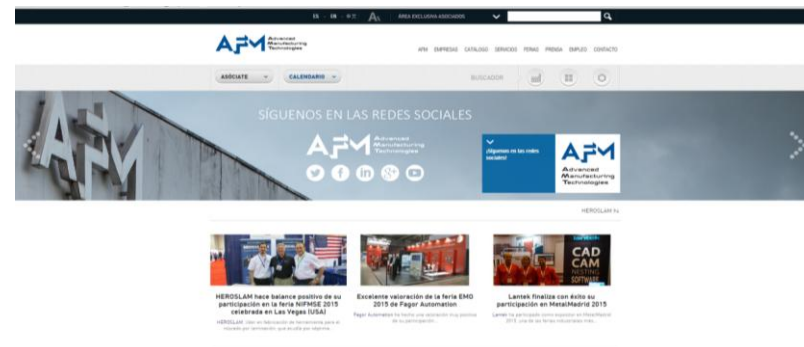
ES · EN · 中文 ÁREA EXCLUSIVA ASOCIADOS

AFM Advanced Manufacturing Technologies

AFM EMPRESAS CATÁLOGO SERVICIOS FERIAS PRENSA EMPLEO CONTACTO

ASÓCIATE CALENDARIO BUSCADOR

SÍGUENOS EN LAS REDES SOCIALES

AFM Advanced Manufacturing Technologies

¡Síguenos en las redes sociales!

AFM Advanced Manufacturing Technologies

HEROSLAM

HEROSLAM hace balance positivo de su participación en la feria NIFMSE 2015 celebrada en Las Vegas (USA)

HEROSLAM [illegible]

Excelente valoración de la feria EMO 2015 de Fagor Automation

Fagor Automation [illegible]

CAD CAM NESTING SOFTWARE

Lantek finaliza con éxito su participación en MetalMadrid 2015

Lantek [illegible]